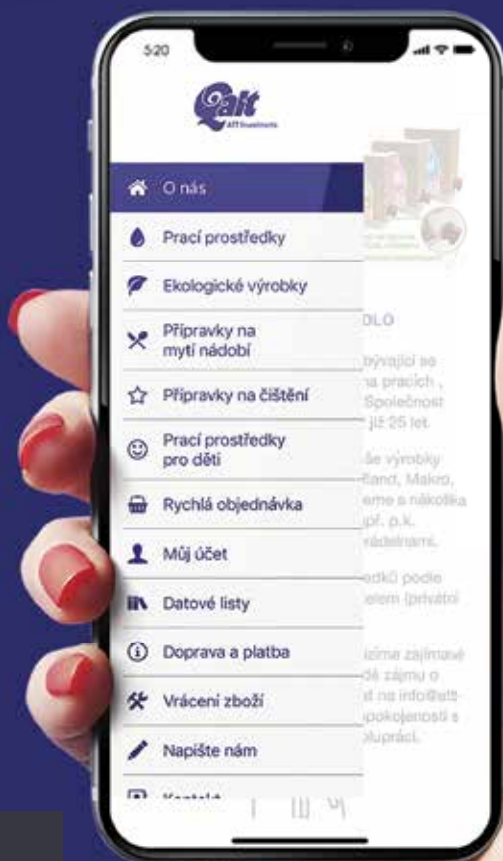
5:20

Qalt
AFT Investments

O nás

Prací prostředky

Ekologické výrobky

Přípravky na mytí nádobí

Přípravky na čištění

Prací prostředky pro děti

Rychlá objednávka

Můj účet

Datové listy

Doprava a platba

Vrácení zboží

Napište nám

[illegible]

DLO

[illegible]bývající se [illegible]na pracích , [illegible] Společnost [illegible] již 25 let.

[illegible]še výrobky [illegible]fland, Makro, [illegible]eme s několika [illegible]př. p.k. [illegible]ádelnami.

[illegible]edků podle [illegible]elem (privátní

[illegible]ízíme zajímavé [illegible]dě zájmu o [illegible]at na info@aft- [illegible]spokojenosti s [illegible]olupráci.